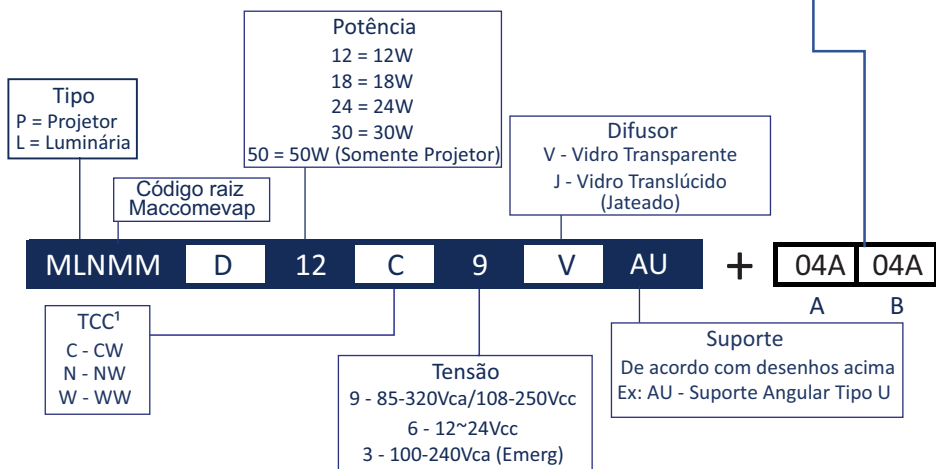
Potência
12 = 12W
18 = 18W
24 = 24W
30 = 30W
50 = 50W (Somente Projetor)

Tipo
P = Projetor
L = Luminária

Código raiz
Maccomevap

Difusor
V - Vidro Transparente
J - Vidro Translúcido (Jateado)

MLNMM D 12 C 9 V AU + 04A 04A

A B

TCC¹
C - CW
N - NW
W - WW

Tensão
9 - 85-320Vca/108-250Vcc
6 - 12~24Vcc
3 - 100-240Vca (Emerg)

Suporte
De acordo com desenhos acima
Ex: AU - Suporte Angular Tipo U